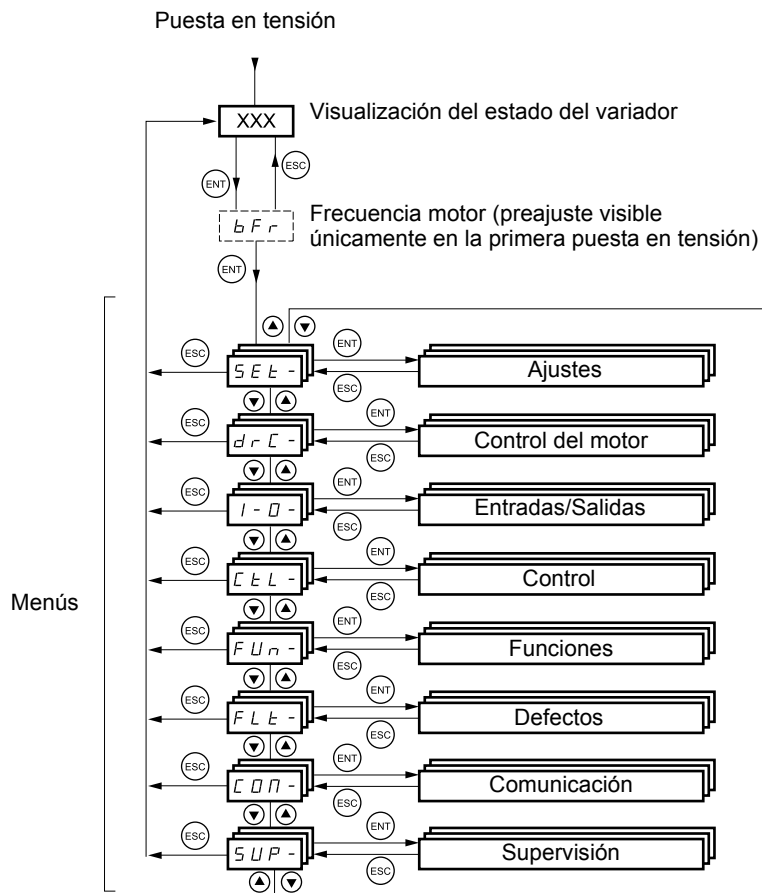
Puesta en tensión

XXX

Visualización del estado del variador

ENT

ESC

bFr

Frecuencia motor (preajuste visible únicamente en la primera puesta en tensión)

ENT

Menús

ESC
SEt-
ENT
ESC
Ajustes

ESC
drC-
ENT
ESC
Control del motor

ESC
I-O-
ENT
ESC
Entradas/Salidas

ESC
CtL-
ENT
ESC
Control

ESC
FUn-
ENT
ESC
Funciones

ESC
FLt-
ENT
ESC
Defectos

ESC
COM-
ENT
ESC
Comunicación

ESC
SUP-
ENT
ESC
Supervisión